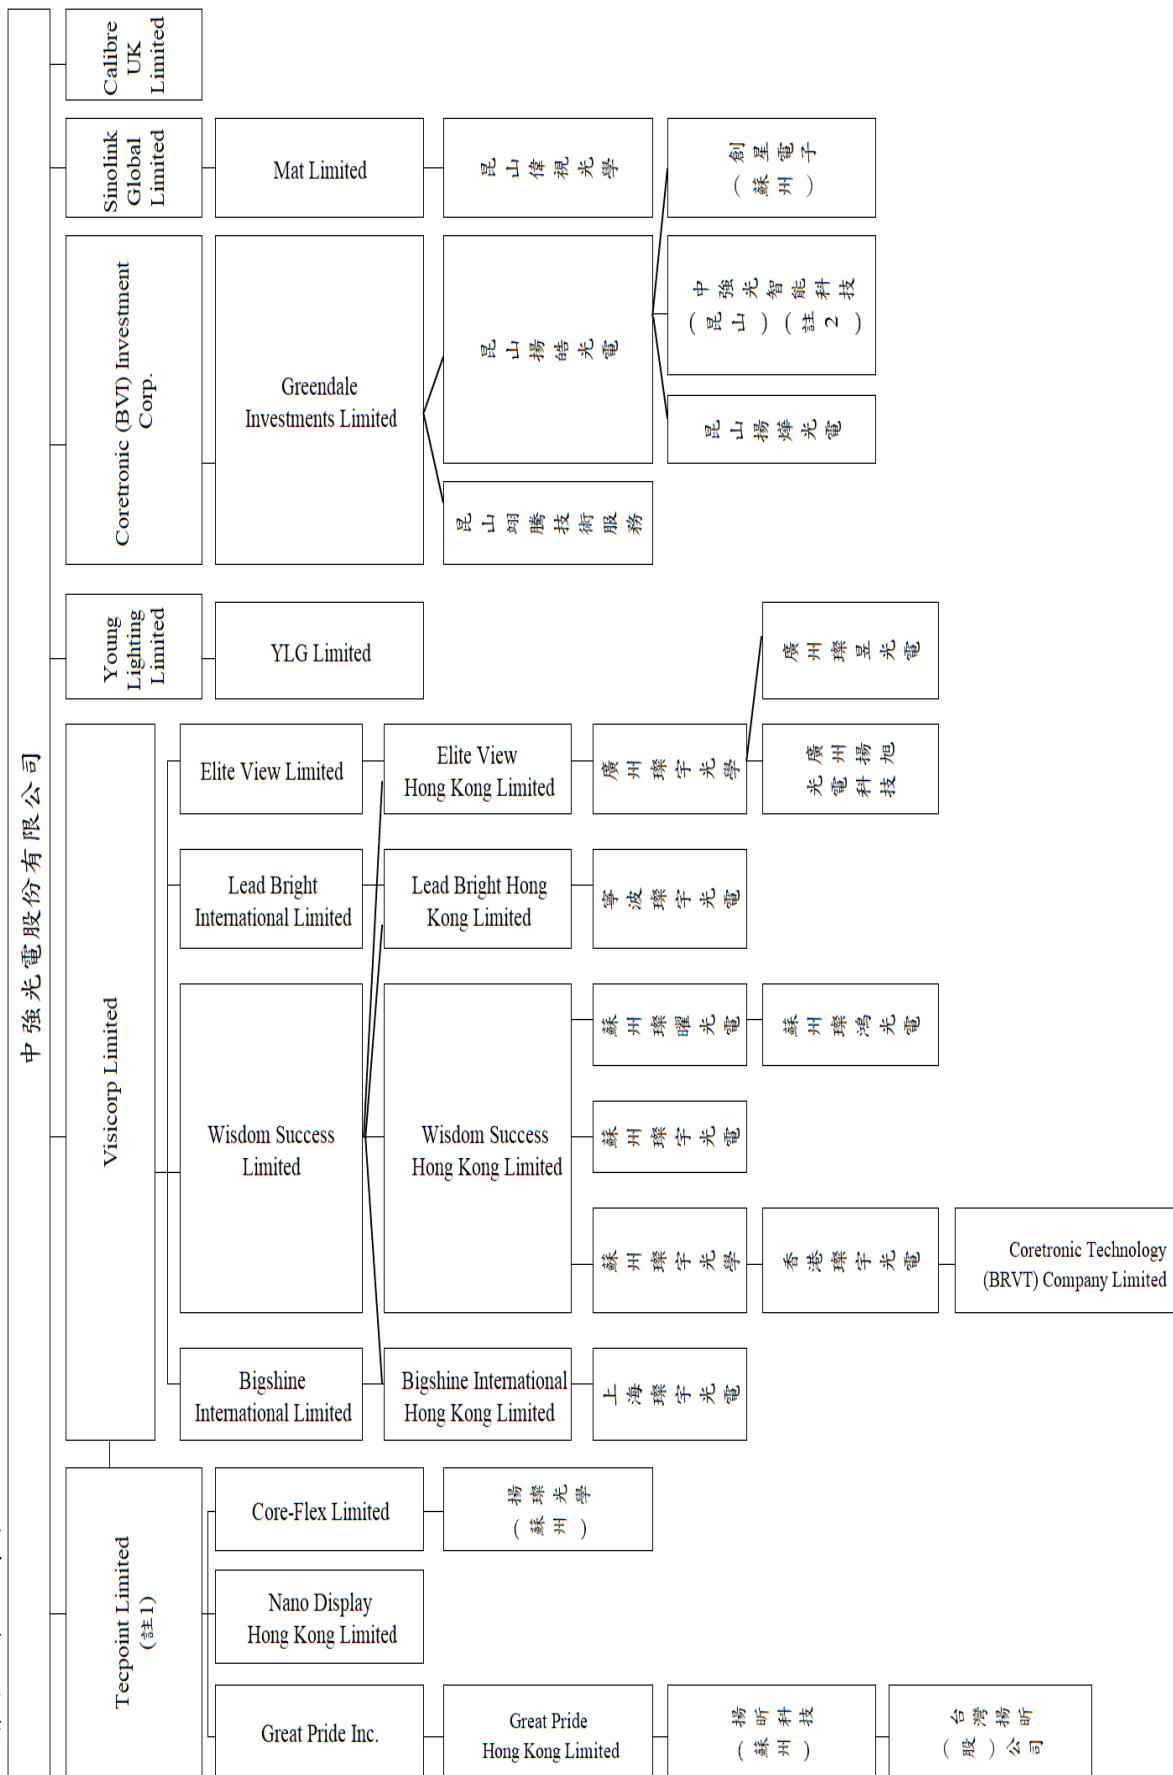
中強光電股份有限公司

Calibre UK Limited

Sinolink Global Limited

Mat Limited

昆山偉視光學

創星電子（蘇州）

Coretronic (BVI) Investment Corp.

Greendale Investments Limited

昆山揚皓光電

中強光智能科技（昆山）（註2）

昆山揚燁光電

昆山翊騰技術服務

Young Lighting Limited

YLG Limited

廣州璨昱光電

Visicorp Limited

Elite View Limited

Elite View Hong Kong Limited

廣州璨宇光學

廣州揚旭光電科技

Lead Bright International Limited

Lead Bright Hong Kong Limited

寧波璨宇光電

Wisdom Success Limited

Wisdom Success Hong Kong Limited

蘇州璨曜光電

蘇州璨鴻光電

蘇州璨宇光電

蘇州璨宇光學

香港璨宇光電

Coretronic Technology (BRVT) Company Limited

Bigshine International Limited

Bigshine International Hong Kong Limited

上海璨宇光電

Tecpoint Limited (註1)

Core-Flex Limited

揚璨光學（蘇州）

Nano Display Hong Kong Limited

Great Pride Inc.

Great Pride Hong Kong Limited

揚昕科技（蘇州）

台灣揚昕股份有限公司